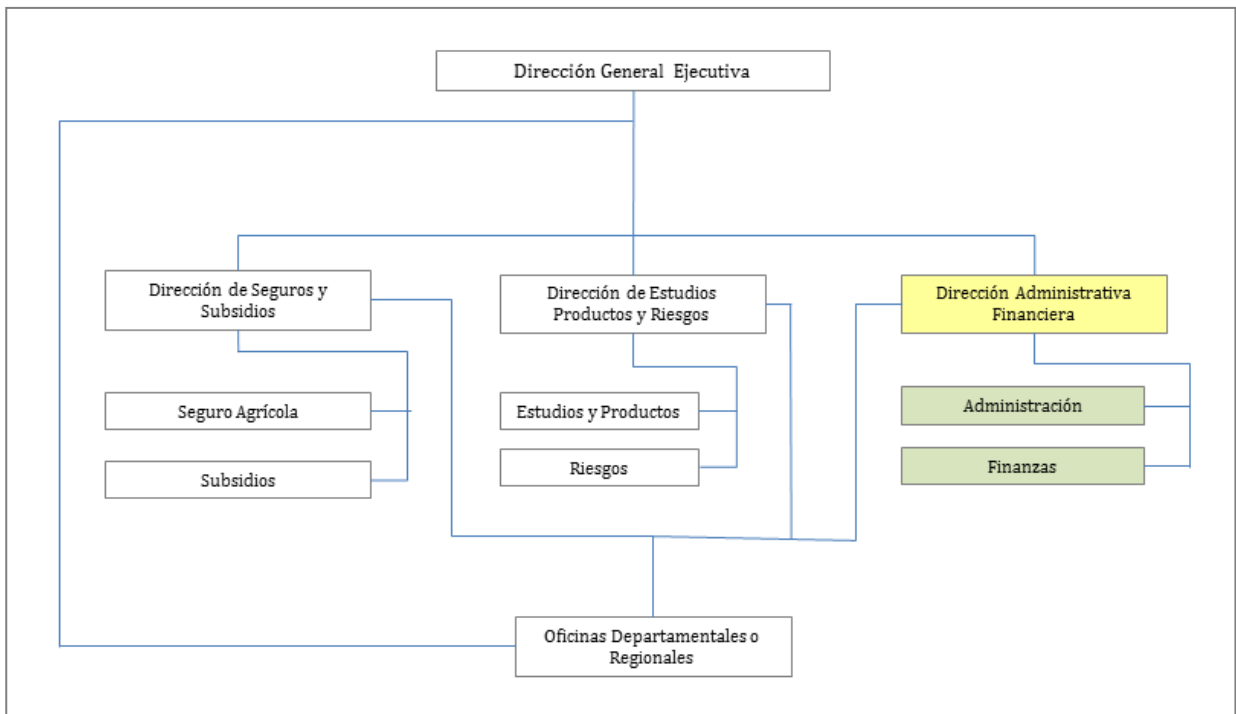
Dirección General Ejecutiva

Dirección de Seguros y Subsidios

Dirección de Estudios Productos y Riesgos

Dirección Administrativa Financiera

Seguro Agrícola

Subsidios

Estudios y Productos

Riesgos

Administración

Finanzas

Oficinas Departamentales o Regionales